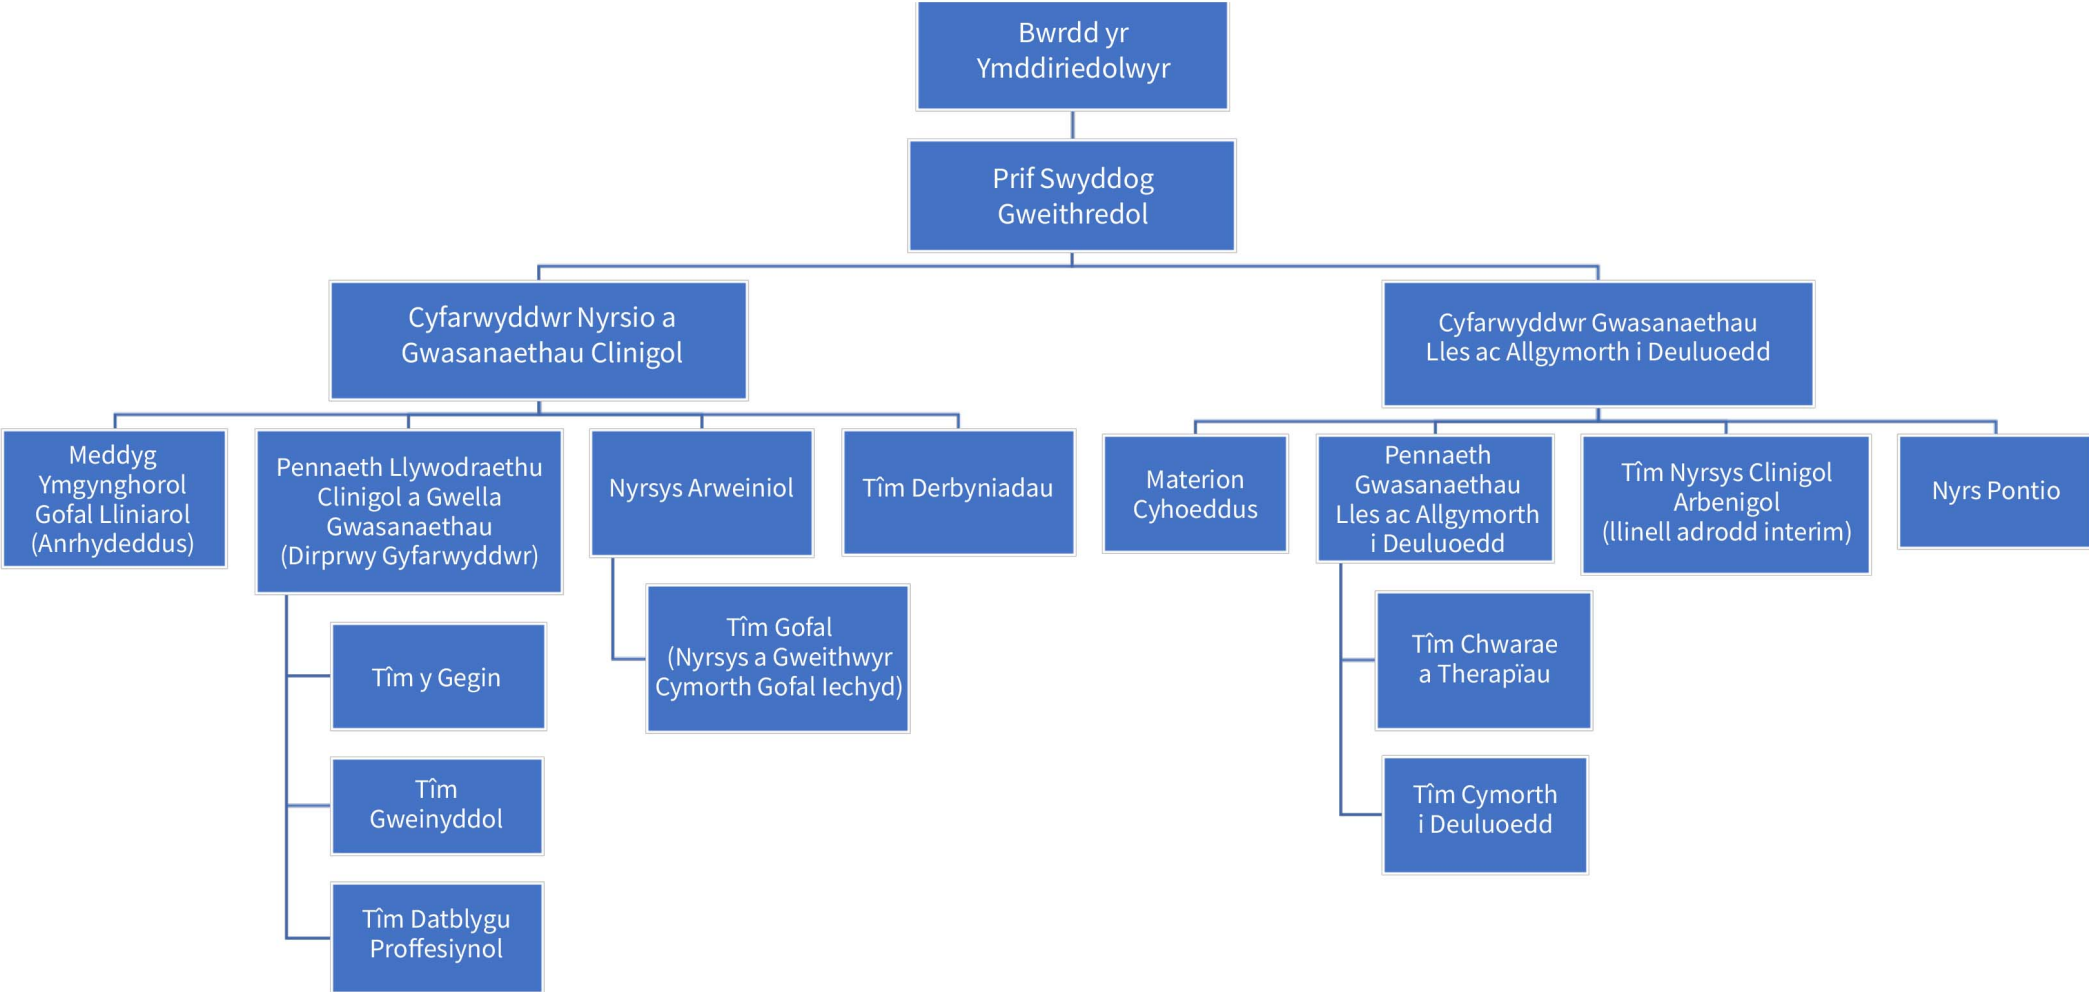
Bwrdd yr Ymddiriedolwyr

Prif Swyddog Gweithredol

Cyfarwyddwr Nyrsio a Gwasanaethau Clinigol

Cyfarwyddwr Gwasanaethau Lles ac Allgymorth i Deuluoedd

Meddyg Ymgynghorol Gofal Lliniarol (Anrhydeddus)

Pennaeth Llywodraethu Clinigol a Gwella Gwasanaethau (Dirprwy Gyfarwyddwr)

Nyrsys Arweiniol

Tîm Derbyniadau

Materion Cyhoeddus

Pennaeth Gwasanaethau Lles ac Allgymorth i Deuluoedd

Tîm Nyrsys Clinigol Arbenigol (llinell adrodd interim)

Nyrs Pontio

Tîm Gofal (Nyrsys a Gweithwyr Cymorth Gofal Iechyd)

Tîm y Gegin

Tîm Gweinyddol

Tîm Datblygu Proffesiynol

Tîm Chwarae a Therapïau

Tîm Cymorth i Deuluoedd